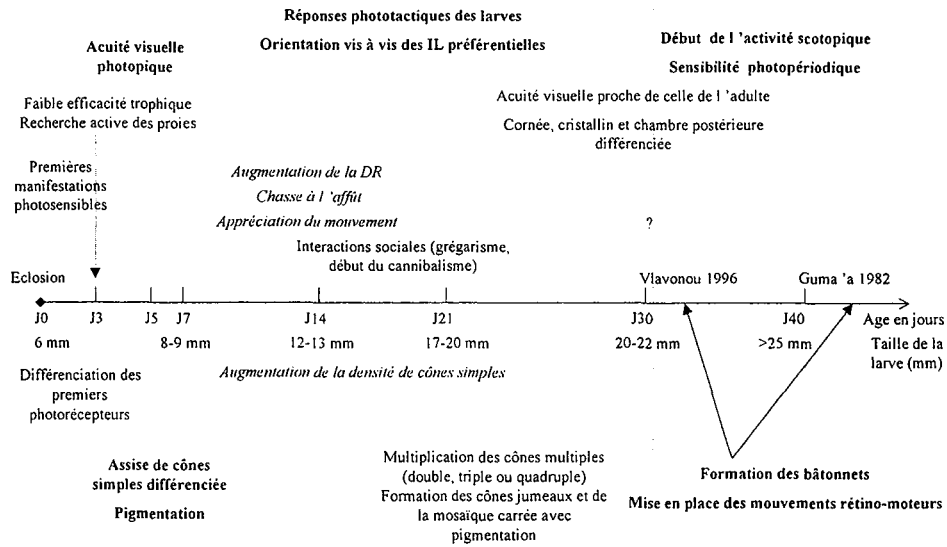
Réponses phototactiques des larves

Orientation vis à vis des IL préférentielles

Acuité visuelle photopique

Début de l 'activité scotopique

Sensibilité photopériodique

Faible efficacité trophique
Recherche active des proies

Acuité visuelle proche de celle de l 'adulte

Cornée, cristallin et chambre postérieure différenciée

Premières manifestations photosensibles

*Augmentation de la DR*

*Chasse à l 'affût*

*Appréciation du mouvement*

?

Interactions sociales (grégarisme, début du cannibalisme)

Eclosion

Vlavonou 1996

Guma 'a 1982

J0 J3 J5 J7 J14 J21 J30 J40 Age en jours

6 mm 8-9 mm 12-13 mm 17-20 mm 20-22 mm >25 mm Taille de la larve (mm)

Différenciation des premiers photorécepteurs

*Augmentation de la densité de cônes simples*

Assise de cônes simples différenciée

Pigmentation

Multiplication des cônes multiples (double, triple ou quadruple)
Formation des cônes jumeaux et de la mosaïque carrée avec pigmentation

Formation des bâtonnets

Mise en place des mouvements rétino-moteurs